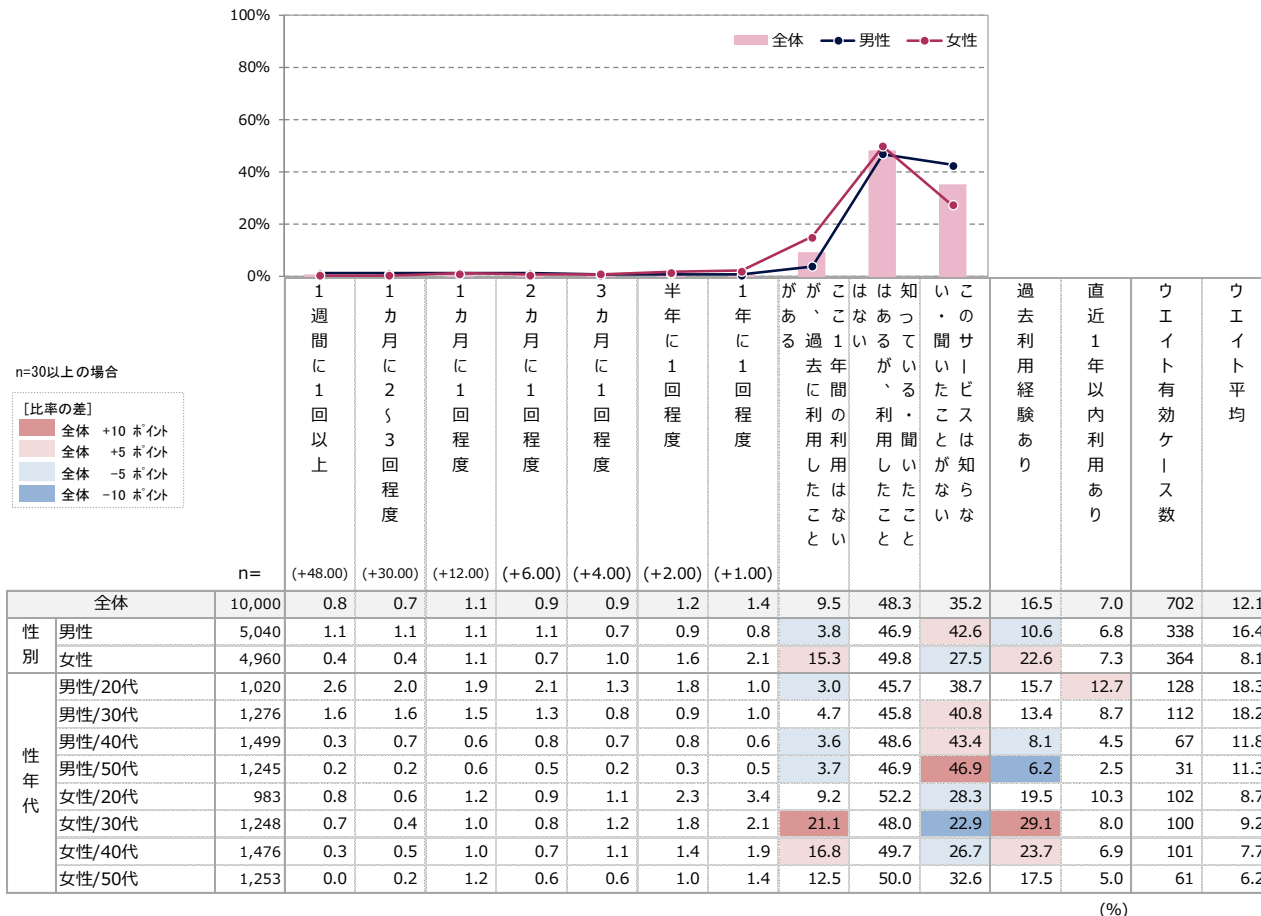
100%
80%
60%
40%
20%
0%

全体 男性 女性

n=30以上の場合

［比率の差］
全体 +10 ポイント
全体 +5 ポイント
全体 −5 ポイント
全体 −10 ポイント

| | | n= | 1週間に1回以上 (+48.00) | 1カ月に2〜3回程度 (+30.00) | 1カ月に1回程度 (+12.00) | 2カ月に1回程度 (+6.00) | 3カ月に1回程度 (+4.00) | 半年に1回程度 (+2.00) | 1年に1回程度 (+1.00) | ここ1年間の利用はないが、過去に利用したことがある | 知っている・聞いたことはあるが、利用したことはない | このサービスは知らない・聞いたことがない | 過去利用経験あり | 直近1年以内利用あり | ウエイト有効ケース数 | ウエイト平均 |
|---|---|---|---|---|---|---|---|---|---|---|---|---|---|---|---|---|
| 全体 | | 10,000 | 0.8 | 0.7 | 1.1 | 0.9 | 0.9 | 1.2 | 1.4 | 9.5 | 48.3 | 35.2 | 16.5 | 7.0 | 702 | 12.1 |
| 性別 | 男性 | 5,040 | 1.1 | 1.1 | 1.1 | 1.1 | 0.7 | 0.9 | 0.8 | 3.8 | 46.9 | 42.6 | 10.6 | 6.8 | 338 | 16.4 |
| | 女性 | 4,960 | 0.4 | 0.4 | 1.1 | 0.7 | 1.0 | 1.6 | 2.1 | 15.3 | 49.8 | 27.5 | 22.6 | 7.3 | 364 | 8.1 |
| 性年代 | 男性/20代 | 1,020 | 2.6 | 2.0 | 1.9 | 2.1 | 1.3 | 1.8 | 1.0 | 3.0 | 45.7 | 38.7 | 15.7 | 12.7 | 128 | 18.3 |
| | 男性/30代 | 1,276 | 1.6 | 1.6 | 1.5 | 1.3 | 0.8 | 0.9 | 1.0 | 4.7 | 45.8 | 40.8 | 13.4 | 8.7 | 112 | 18.2 |
| | 男性/40代 | 1,499 | 0.3 | 0.7 | 0.6 | 0.8 | 0.7 | 0.8 | 0.6 | 3.6 | 48.6 | 43.4 | 8.1 | 4.5 | 67 | 11.8 |
| | 男性/50代 | 1,245 | 0.2 | 0.2 | 0.6 | 0.5 | 0.2 | 0.3 | 0.5 | 3.7 | 46.9 | 46.9 | 6.2 | 2.5 | 31 | 11.3 |
| | 女性/20代 | 983 | 0.8 | 0.6 | 1.2 | 0.9 | 1.1 | 2.3 | 3.4 | 9.2 | 52.2 | 28.3 | 19.5 | 10.3 | 102 | 8.7 |
| | 女性/30代 | 1,248 | 0.7 | 0.4 | 1.0 | 0.8 | 1.2 | 1.8 | 2.1 | 21.1 | 48.0 | 22.9 | 29.1 | 8.0 | 100 | 9.2 |
| | 女性/40代 | 1,476 | 0.3 | 0.5 | 1.0 | 0.7 | 1.1 | 1.4 | 1.9 | 16.8 | 49.7 | 26.7 | 23.7 | 6.9 | 101 | 7.7 |
| | 女性/50代 | 1,253 | 0.0 | 0.2 | 1.2 | 0.6 | 0.6 | 1.0 | 1.4 | 12.5 | 50.0 | 32.6 | 17.5 | 5.0 | 61 | 6.2 |

(%)